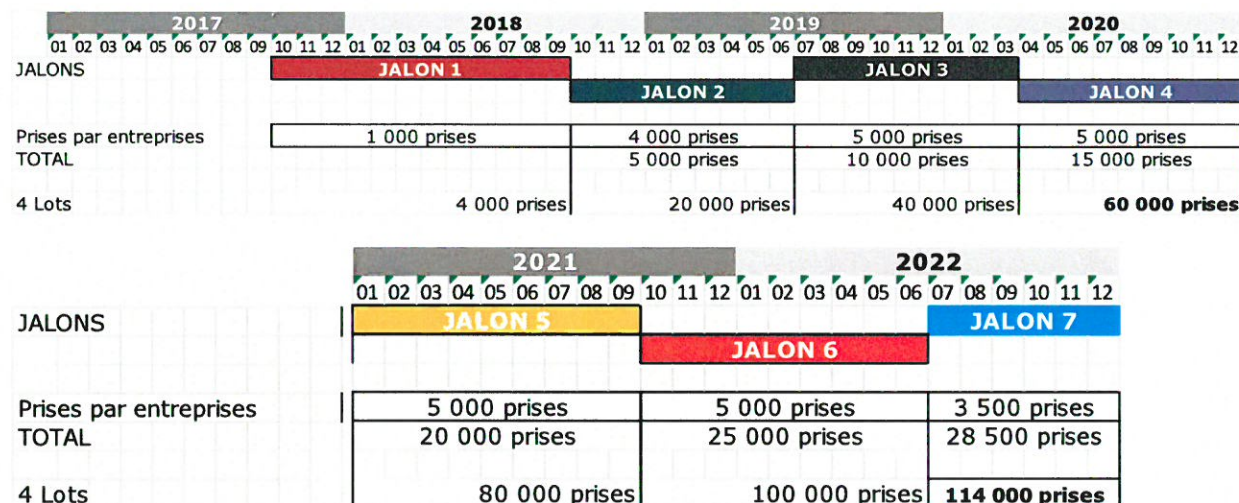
2017 | 2018 | 2019 | 2020
01 02 03 04 05 06 07 08 09 10 11 12 01 02 03 04 05 06 07 08 09 10 11 12 01 02 03 04 05 06 07 08 09 10 11 12 01 02 03 04 05 06 07 08 09 10 11 12

JALONS
JALON 1
JALON 2
JALON 3
JALON 4

Prises par entreprises | 1 000 prises | 4 000 prises | 5 000 prises | 5 000 prises
TOTAL | 5 000 prises | 10 000 prises | 15 000 prises

4 Lots | 4 000 prises | 20 000 prises | 40 000 prises | **60 000 prises**

2021 | 2022
01 02 03 04 05 06 07 08 09 10 11 12 01 02 03 04 05 06 07 08 09 10 11 12

JALONS
JALON 5
JALON 6
JALON 7

Prises par entreprises | 5 000 prises | 5 000 prises | 3 500 prises
TOTAL | 20 000 prises | 25 000 prises | 28 500 prises

4 Lots | 80 000 prises | 100 000 prises | **114 000 prises**